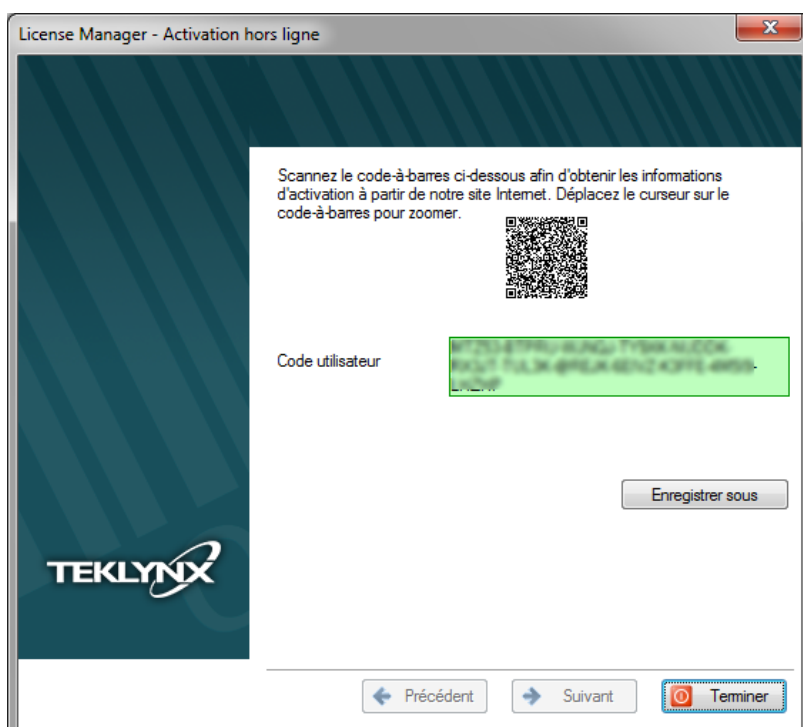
License Manager - Activation hors ligne

Scannez le code-à-barres ci-dessous afin d'obtenir les informations d'activation à partir de notre site Internet. Déplacez le curseur sur le code-à-barres pour zoomer.

Code utilisateur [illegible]

Enregistrer sous

TEKLYNX

Précédent Suivant Terminer